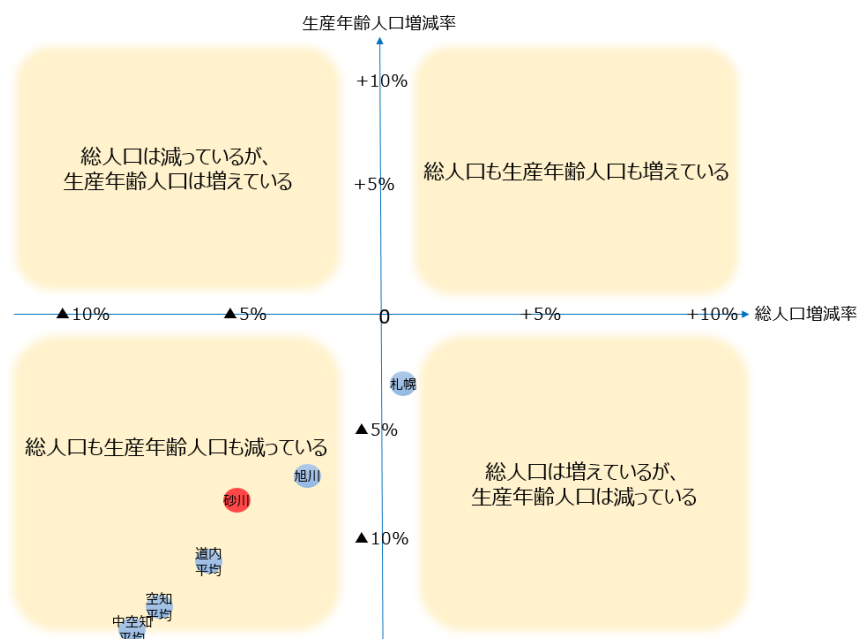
生産年齢人口増減率

+10%

総人口は減っているが、
生産年齢人口は増えている

+5%

総人口も生産年齢人口も増えている

▲10%

▲5%

0

+5%

+10%

総人口増減率

札幌

▲5%

総人口も生産年齢人口も減っている

旭川

砂川

総人口は増えているが、
生産年齢人口は減っている

▲10%

道内
平均

空知
平均

中空知
平均